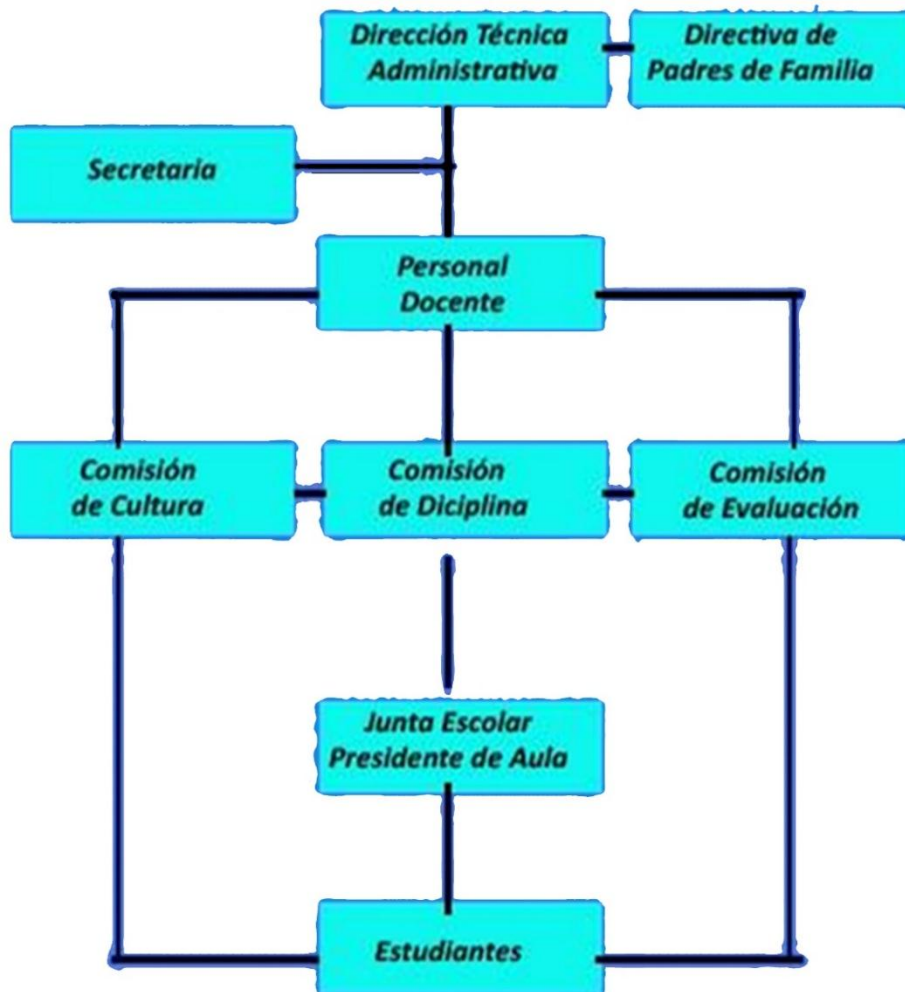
Dirección Técnica Administrativa

Directiva de Padres de Familia

Secretaria

Personal Docente

Comisión de Cultura

Comisión de Diciplina

Comisión de Evaluación

Junta Escolar Presidente de Aula

Estudiantes